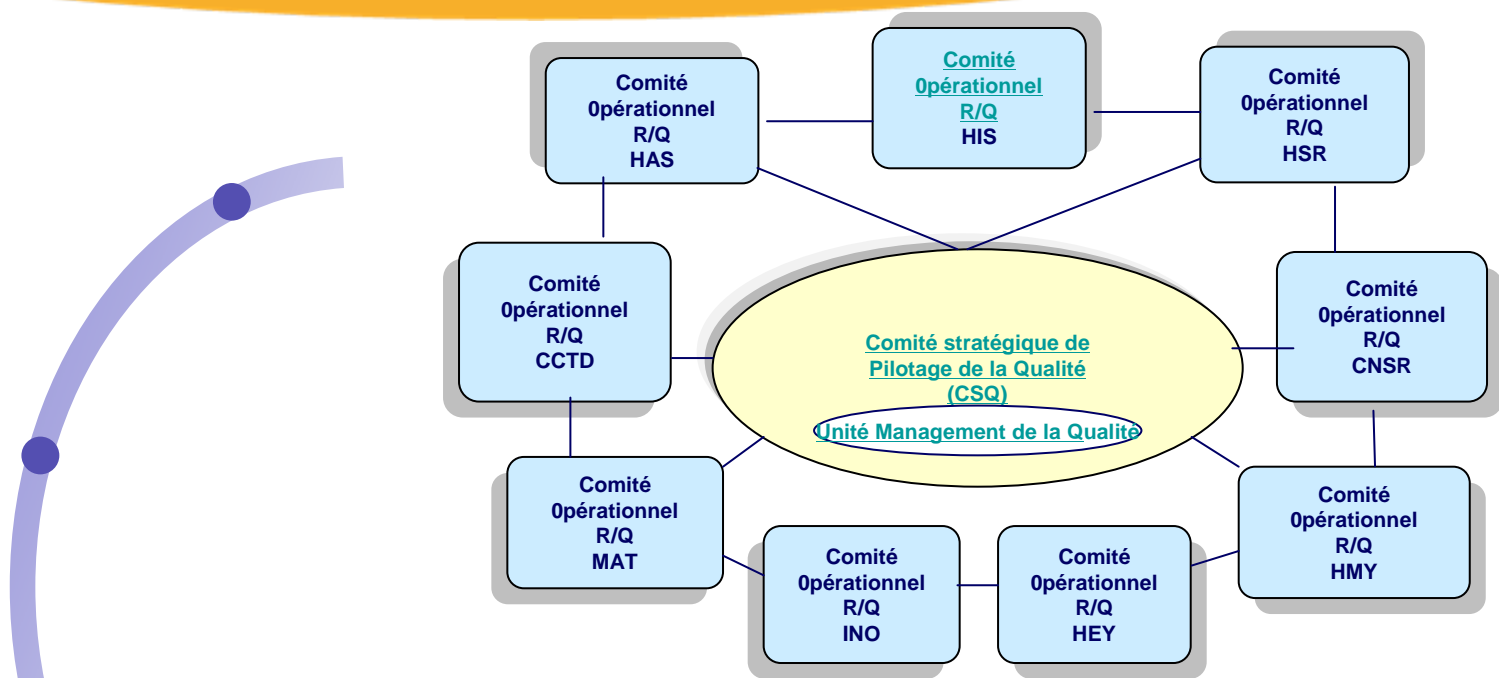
Comité 0pérationnel R/Q HAS

Comité 0pérationnel R/Q HIS

Comité 0pérationnel R/Q HSR

Comité 0pérationnel R/Q CCTD

Comité stratégique de Pilotage de la Qualité (CSQ)

Unité Management de la Qualité

Comité 0pérationnel R/Q CNSR

Comité 0pérationnel R/Q MAT

Comité 0pérationnel R/Q HMY

Comité 0pérationnel R/Q INO

Comité 0pérationnel R/Q HEY